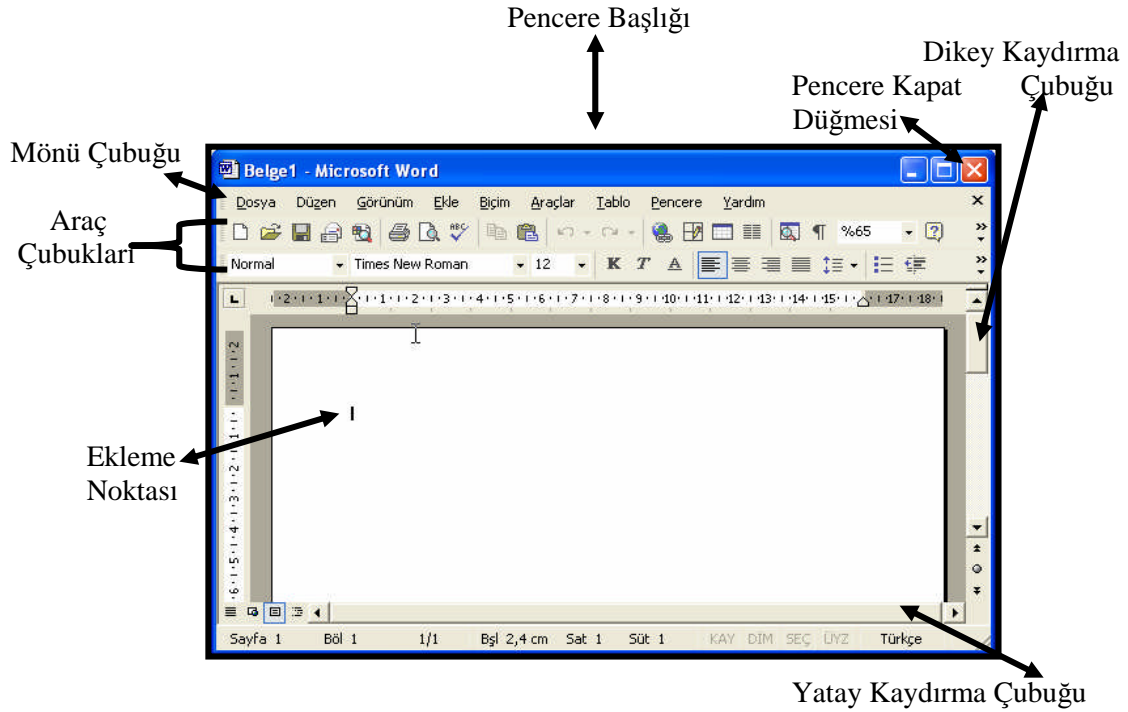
Pencere Başlığı

Dikey Kaydırma Çubuğu

Pencere Kapat Düğmesi

Mönü Çubuğu

Araç Çubukları

Belge1 - Microsoft Word

Dosya Düzen Görünüm Ekle Biçim Araçlar Tablo Pencere Yardım

%65

Normal Times New Roman 12 K T A

·2·1·1·1·1·2·3·4·5·6·7·8·9·10·11·12·13·14·15·17·18·

Ekleme Noktası

Sayfa 1 Böl 1 1/1 Bşl 2,4 cm Sat 1 Süt 1 KAY DIM SEÇ ÜYZ Türkçe

Yatay Kaydırma Çubuğu